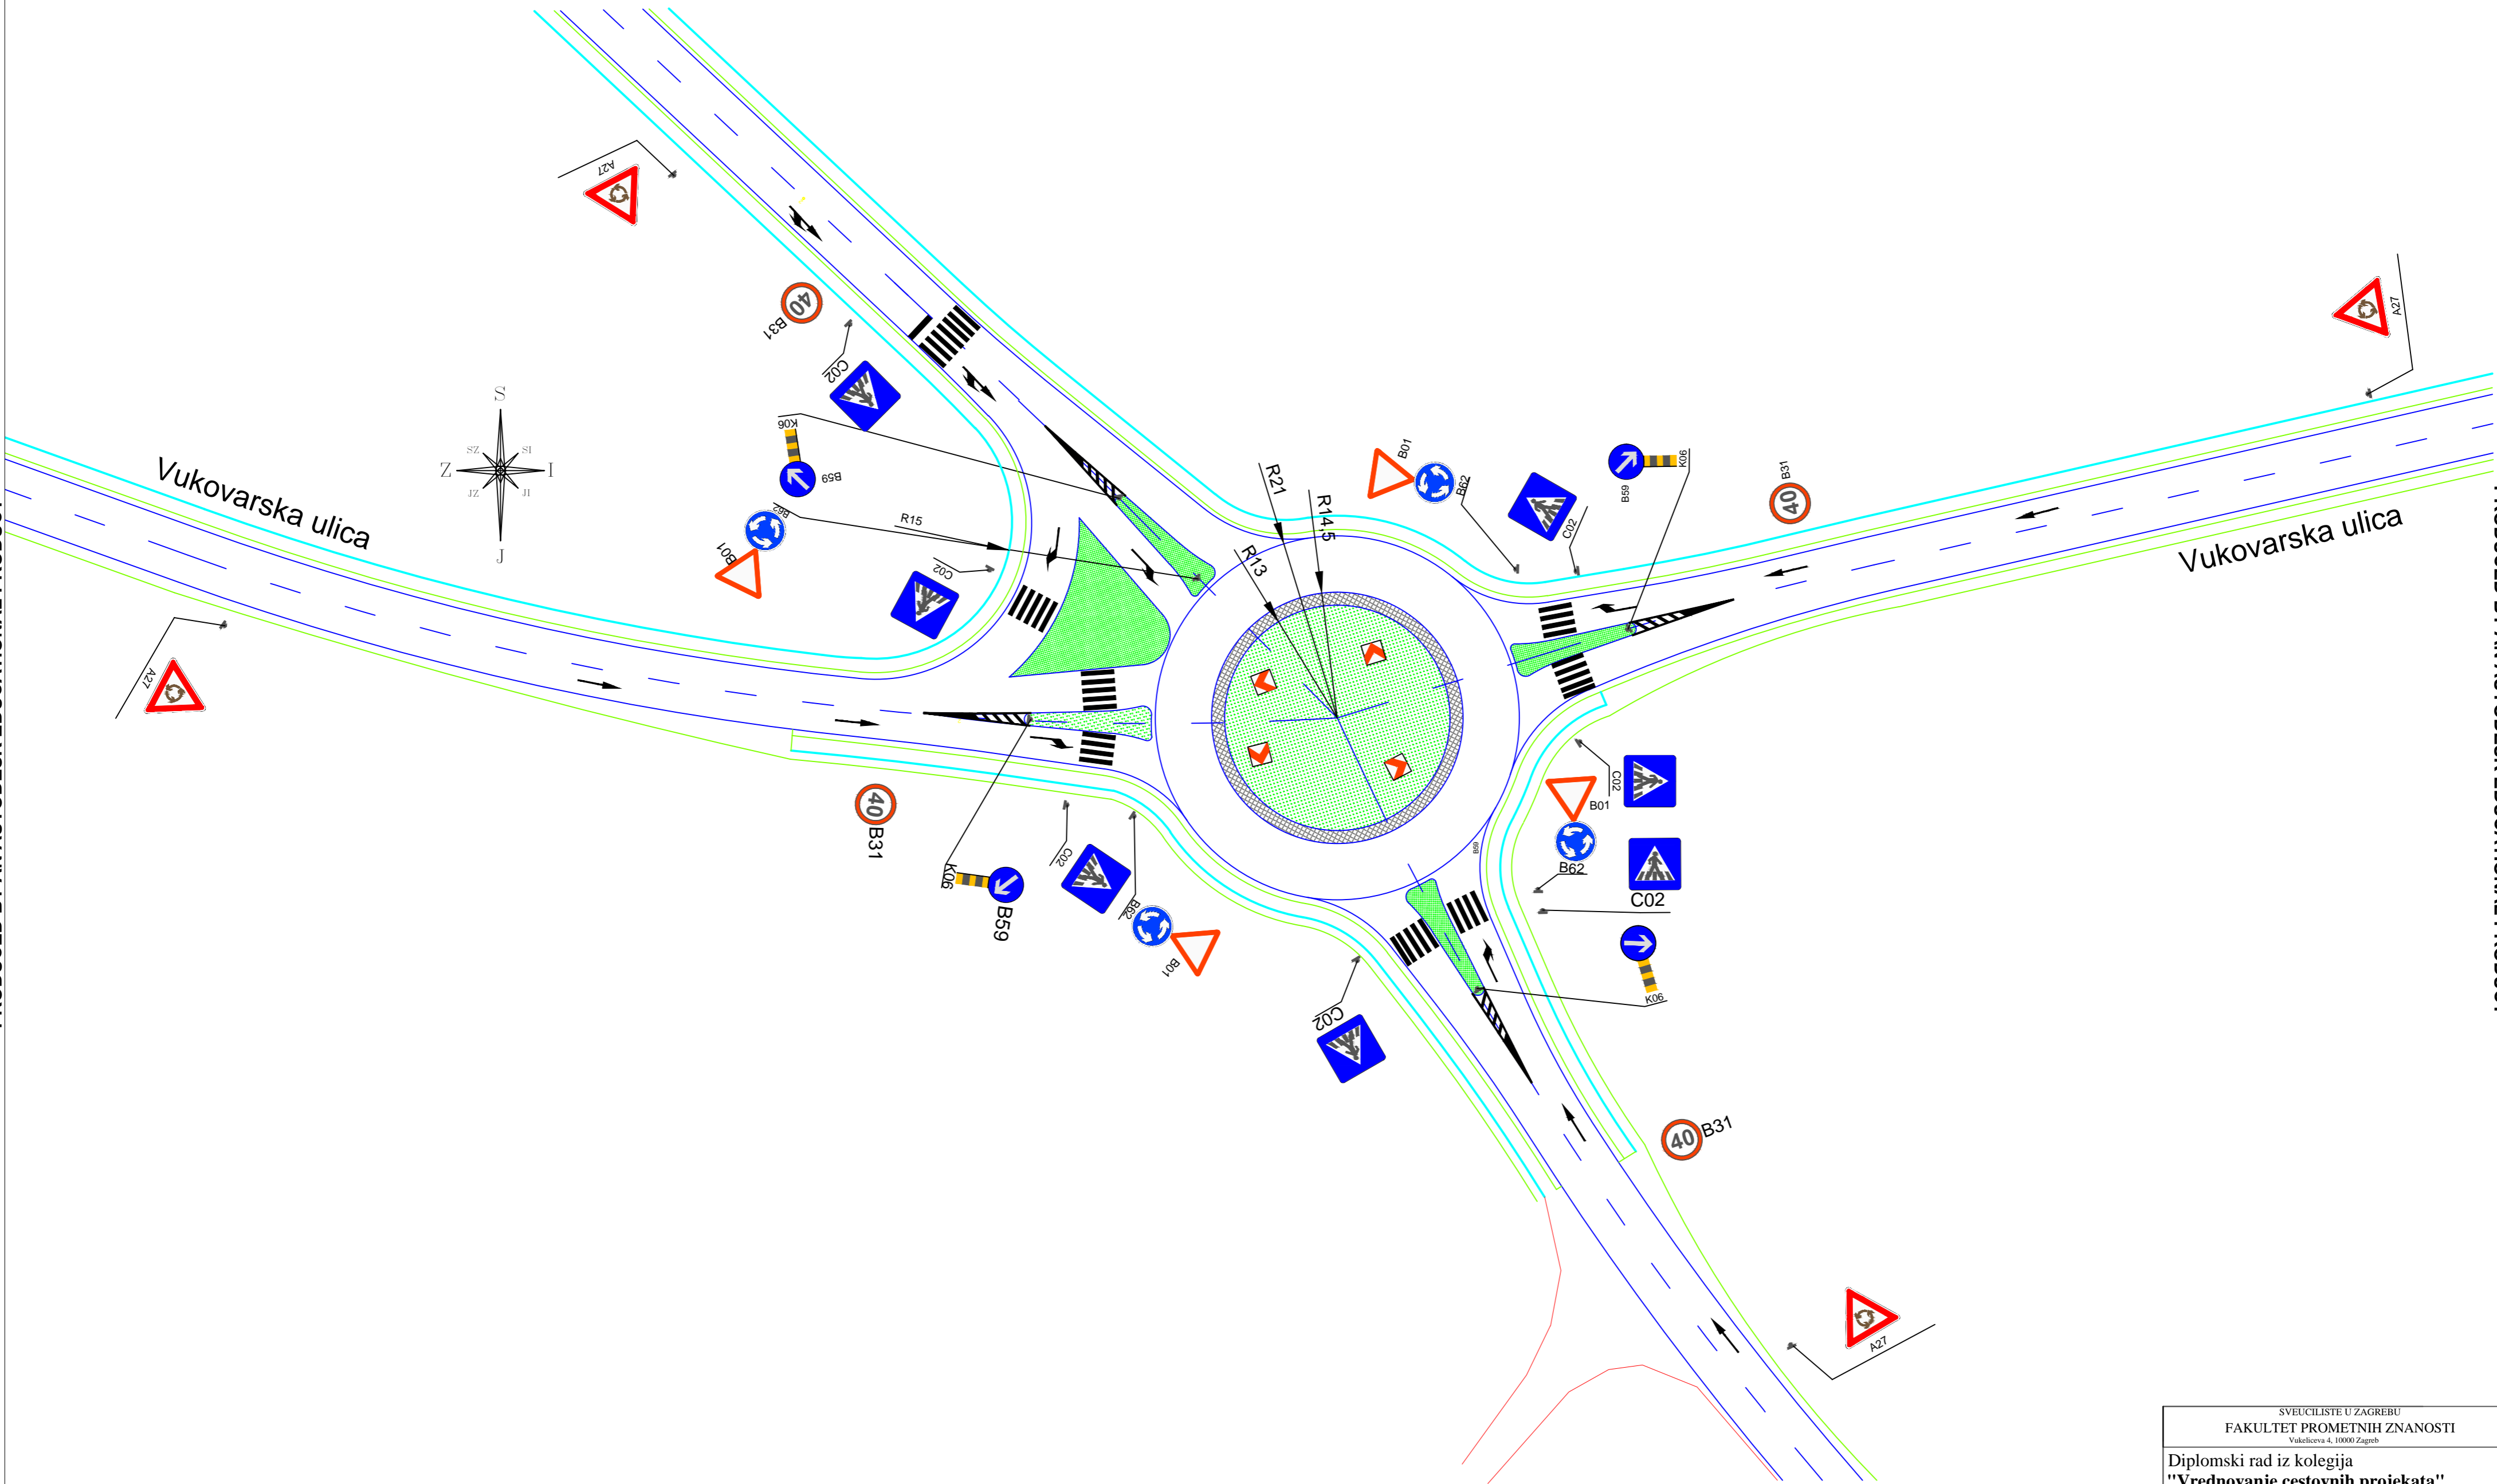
A27

40 B31

C02

K06

B59

B62

B01

C02

R15

S
Z I
J
SZ SI
JZ JI

Vukovarska ulica

R21
R14,5
R13

B01
B62
C02
B59 K06
B31 40

A27

Vukovarska ulica

C02
B01
B62
C02

K06

B69

40 B31

C02
K06 B59

C02
B62
B01

C02

40 B31

A27

A27

SVEUCILISTE U ZAGREBU
FAKULTET PROMETNIH ZNANOSTI
Vukeliceva 4, 10000 Zagreb

Diplomski rad iz kolegija
"Vrednovanje cestovnih projekata"